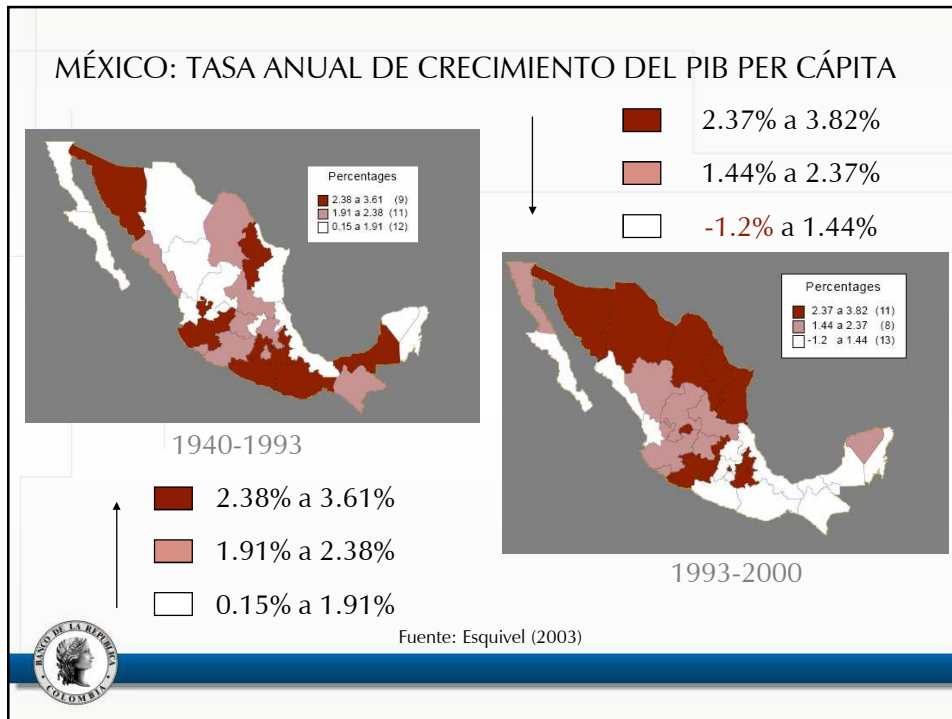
MÉXICO: TASA ANUAL DE CRECIMIENTO DEL PIB PER CÁPITA

2.37% a 3.82%
1.44% a 2.37%
-1.2% a 1.44%

Percentages
2.38 a 3.61 (9)
1.91 a 2.38 (11)
0.15 a 1.91 (12)

1940-1993

Percentages
2.37 a 3.82 (11)
1.44 a 2.37 (8)
-1.2 a 1.44 (13)

1993-2000

2.38% a 3.61%
1.91% a 2.38%
0.15% a 1.91%

Fuente: Esquivel (2003)

BANCO DE LA REPÚBLICA COLOMBIA